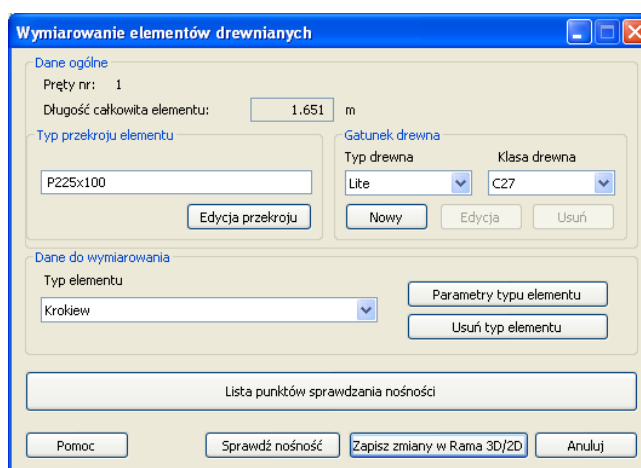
Wymiarowanie elementów drewnianych

Dane ogólne
Pręty nr: 1
Długość całkowita elementu: 1.651 m

Typ przekroju elementu
P225x100
Edycja przekroju

Gatunek drewna
Typ drewna
Lite
Klasa drewna
C27
Nowy
Edycja
Usuń

Dane do wymiarowania
Typ elementu
Krokiew
Parametry typu elementu
Usuń typ elementu

Lista punktów sprawdzania nośności

Pomoc
Sprawdź nośność
Zapisz zmiany w Rama 3D/2D
Anuluj